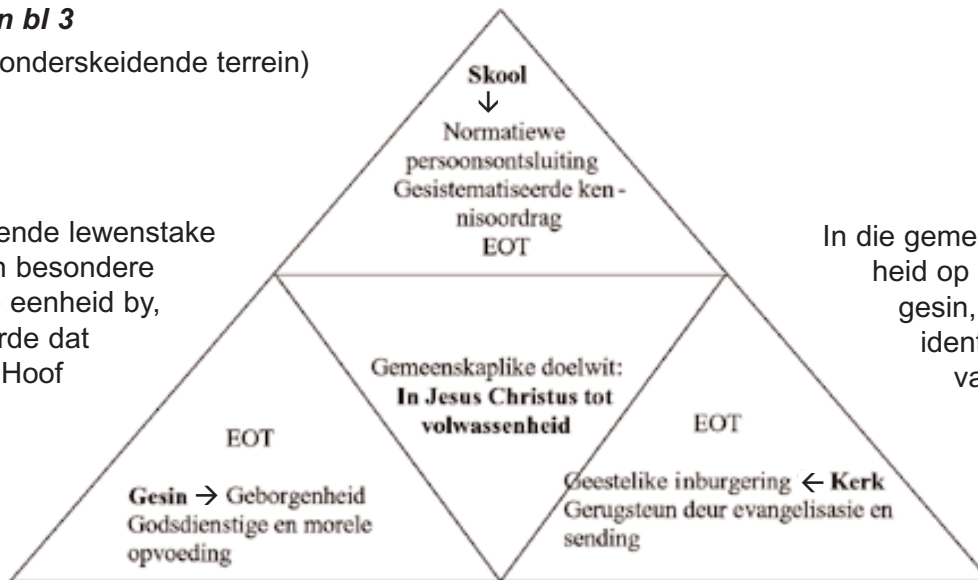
n bl 3

onderskeidende terrein)

ende lewenstake
n besondere
eenheid by,
rde dat
Hoof

**Skool**
↓
Normatiewe persoonsontsluiting
Gesistematiseerde kennisoordrag
EOT

Gemeenskaplike doelwit:
**In Jesus Christus tot volwassenheid**

EOT

**Gesin** → Geborgenheid
Godsdienstige en morele opvoeding

EOT

Geestelike inburgering ← **Kerk**
Gerugsteun deur evangelisasie en sending

In die geme
heid op
gesin,
iden
va